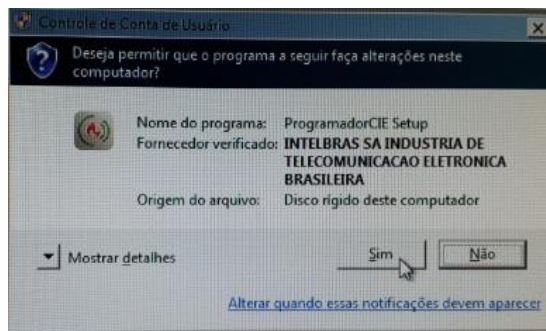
Controle de Conta de Usuário

Deseja permitir que o programa a seguir faça alterações neste computador?

Nome do programa: ProgramadorCIE Setup
Fornecedor verificado: INTELBRAS SA INDUSTRIA DE TELECOMUNICACAO ELETRONICA BRASILEIRA
Origem do arquivo: Disco rígido deste computador

Mostrar detalhes

Sim

Não

Alterar quando essas notificações devem aparecer